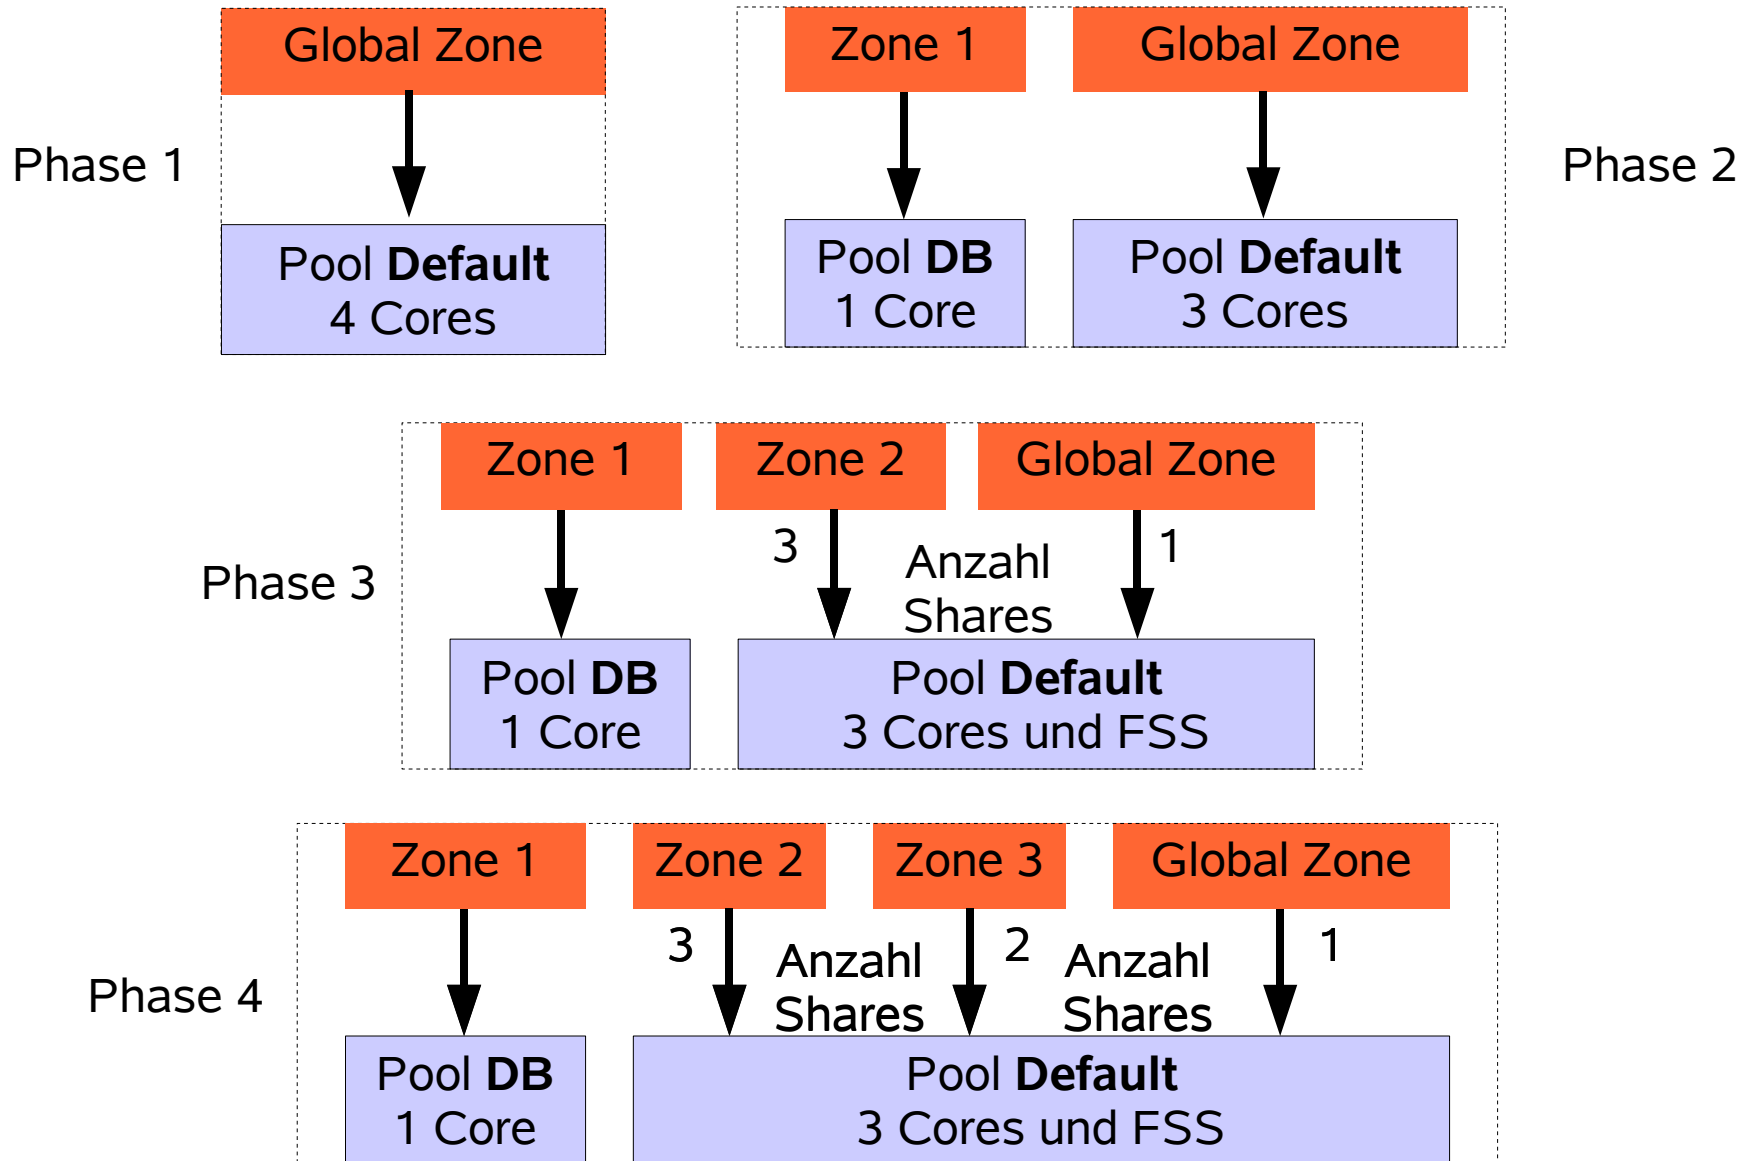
Phase 1

Global Zone

Pool **Default**
4 Cores

Zone 1

Global Zone

Phase 2

Pool **DB**
1 Core

Pool **Default**
3 Cores

Phase 3

Zone 1

Zone 2

Global Zone

3

Anzahl Shares

1

Pool **DB**
1 Core

Pool **Default**
3 Cores und FSS

Phase 4

Zone 1

Zone 2

Zone 3

Global Zone

3

Anzahl Shares

2

Anzahl Shares

1

Pool **DB**
1 Core

Pool **Default**
3 Cores und FSS